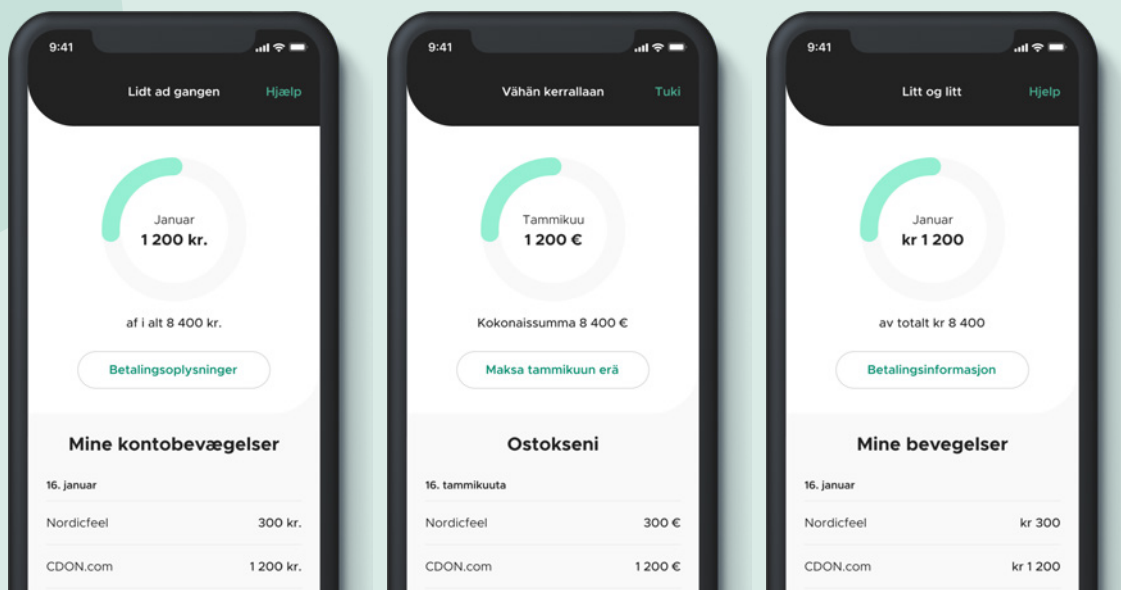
9:41

Lidt ad gangen

Hjælp

Januar
1 200 kr.

af i alt 8 400 kr.

Betalingsoplysninger

Mine kontobevægelser

16. januar

| Nordicfeel | 300 kr. |
|---|---|
| CDON.com | 1 200 kr. |

9:41

Vähän kerrallaan

Tuki

Tammikuu
1 200 €

Kokonaissumma 8 400 €

Maksa tammikuun erä

Ostokseni

16. tammikuuta

| Nordicfeel | 300 € |
|---|---|
| CDON.com | 1 200 € |

9:41

Litt og litt

Hjelp

Januar
kr 1 200

av totalt kr 8 400

Betalingsinformasjon

Mine bevegelser

16. januar

| Nordicfeel | kr 300 |
|---|---|
| CDON.com | kr 1 200 |